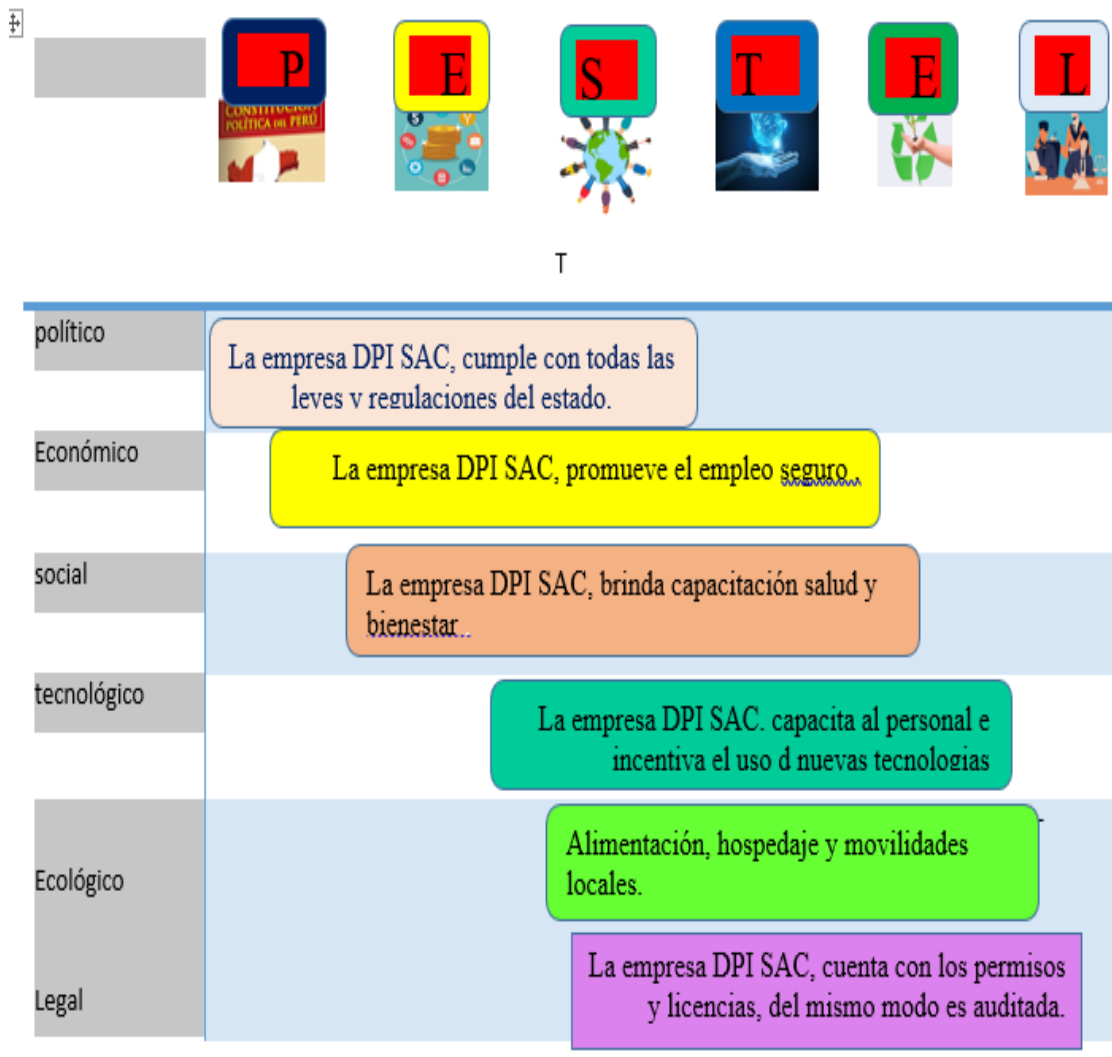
P E S T E L

CONSTITUCIÓN POLÍTICA DEL PERÚ

T

político

La empresa DPI SAC, cumple con todas las leyes y regulaciones del estado.

Económico

La empresa DPI SAC, promueve el empleo seguro .

social

La empresa DPI SAC, brinda capacitación salud y bienestar .

tecnológico

La empresa DPI SAC. capacita al personal e incentiva el uso d nuevas tecnologias

Ecológico

Alimentación, hospedaje y movilidades locales.

Legal

La empresa DPI SAC, cuenta con los permisos y licencias, del mismo modo es auditada.